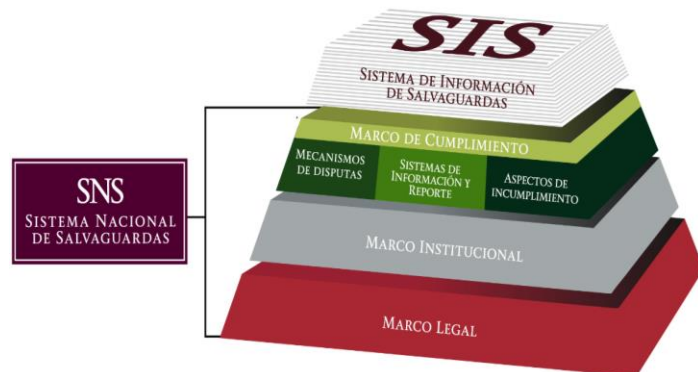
SIS
Sistema de Información de Salvaguardas

Marco de Cumplimiento
Mecanismos de disputas
Sistemas de Información y Reporte
Aspectos de incumplimiento

SNS
Sistema Nacional de Salvaguardas

Marco Institucional

Marco Legal